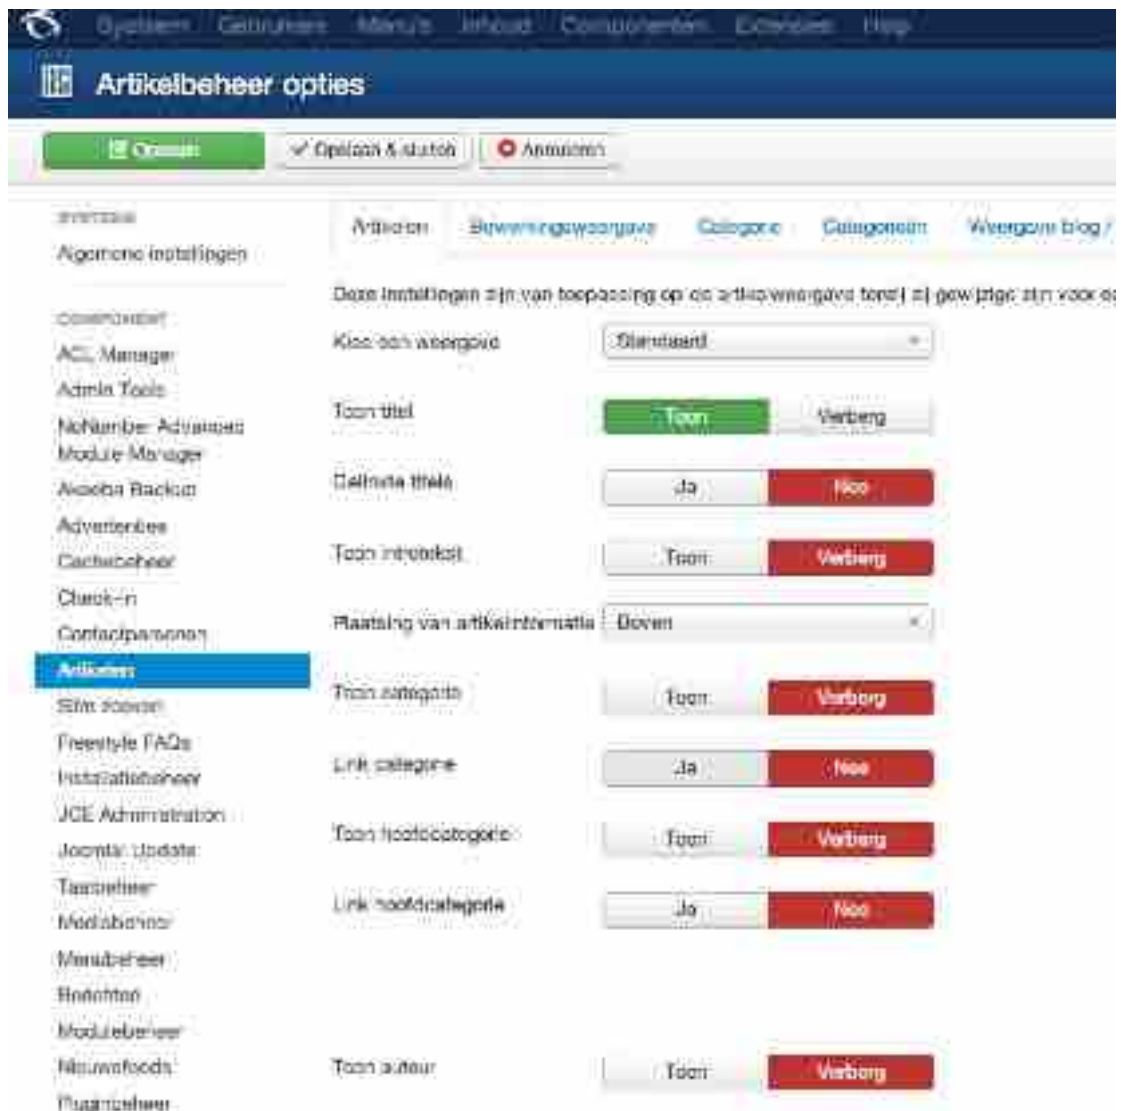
Systeem Gebruikers Menu's Inhoud Componenten Extensies Help

Artikelbeheer opties

Opslaan

Opslaan & sluiten

Annuleren

SYSTEEM

Algemene instellingen

COMPONENT

ACL Manager

Admin Tools

NoNumber Advanced Module Manager

Akeeba Backup

Advertenties

Cachebeheer

Check-in

Contactpersonen

Artikelen

Slim zoeken

Freestyle FAQs

Installatiebeheer

JCE Administration

Joomla! Update

Taalbeheer

Mediabeheer

Menubeheer

Berichten

Modulebeheer

Nieuwsfeeds

Pluginbeheer

Artikelen Bewerkingsweergave Categorie Categorieën Weergave blog /

Deze instellingen zijn van toepassing op de artikelweergave tenzij zij gewijzigd zijn voor e

Kies een weergave Standaard

Toon titel Toon Verberg

Gelinkte titels Ja Nee

Toon introtekst Toon Verberg

Plaatsing van artikelinformatie Boven

Toon categorie Toon Verberg

Link categorie Ja Nee

Toon hoofdcategorie Toon Verberg

Link hoofdcategorie Ja Nee

Toon auteur Toon Verberg